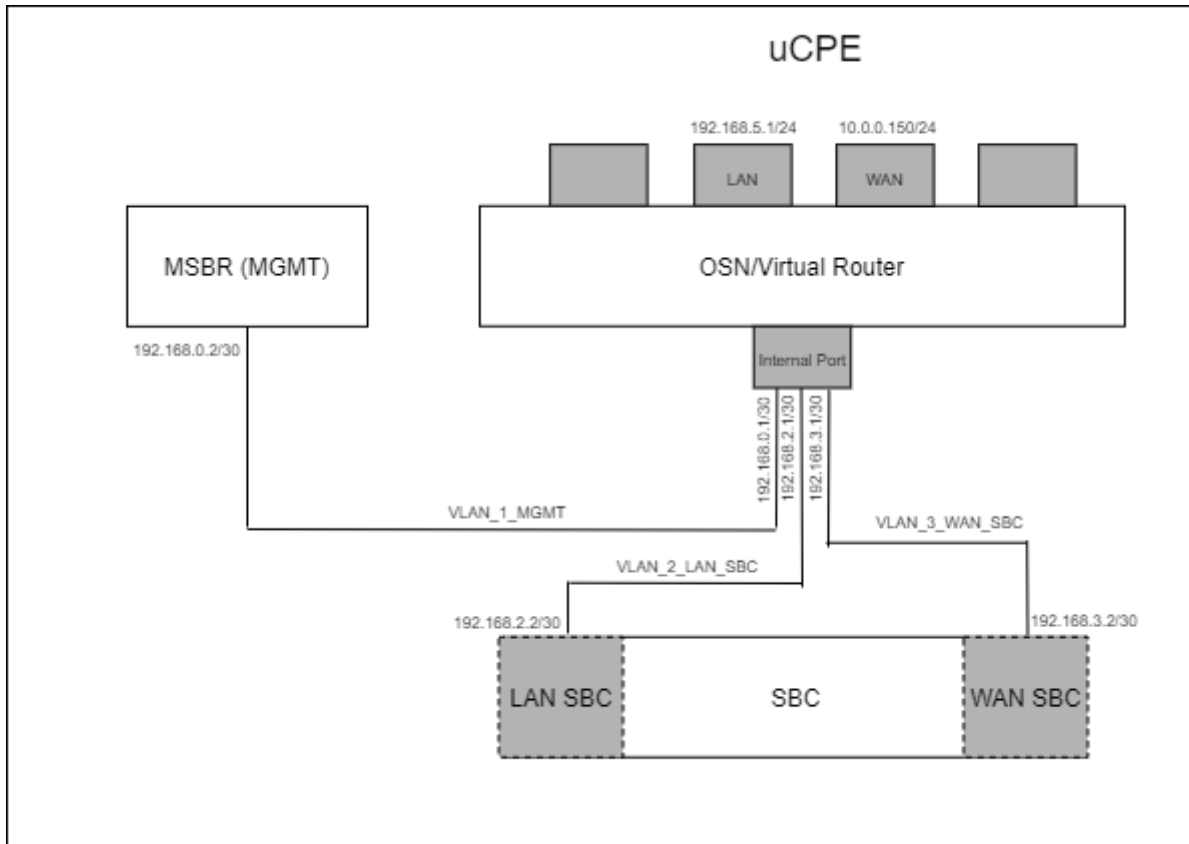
uCPE

192.168.5.1/24
10.0.0.150/24

LAN
WAN

MSBR (MGMT)

OSN/Virtual Router

192.168.0.2/30

Internal Port

192.168.0.1/30
192.168.2.1/30
192.168.3.1/30

VLAN_1_MGMT

VLAN_3_WAN_SBC

VLAN_2_LAN_SBC

192.168.2.2/30
192.168.3.2/30

LAN SBC
SBC
WAN SBC